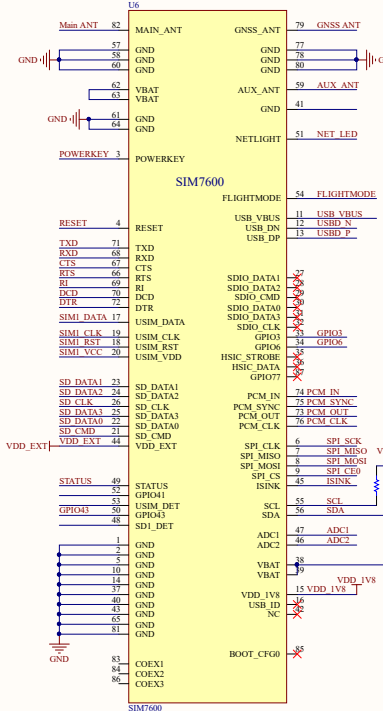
U6

| Net | Pin | Left signal | Right signal | Pin | Net |
|---|---|---|---|---|---|
| Main ANT | 82 | MAIN_ANT | GNSS_ANT | 79 | GNSS ANT |
| GND | 57 | GND | GND | 77 | GND |
| | 58 | GND | GND | 78 | |
| | 60 | GND | GND | 80 | |
| | 62 | VBAT | AUX_ANT | 59 | AUX_ANT |
| | 63 | VBAT | GND | 41 | |
| GND | 61 | GND | | | |
| | 64 | GND | NETLIGHT | 51 | NET_LED |
| POWERKEY | 3 | POWERKEY | | | |
| | | | FLIGHTMODE | 54 | FLIGHTMODE |
| | | | USB_VBUS | 11 | USB VBUS |
| RESET | 4 | RESET | USB_DN | 12 | USBD_N |
| | | | USB_DP | 13 | USBD_P |
| TXD | 71 | TXD | | | |
| RXD | 68 | RXD | | | |
| CTS | 67 | CTS | | | |
| RTS | 66 | RTS | SDIO_DATA1 | 27 | |
| RI | 69 | RI | SDIO_DATA2 | 28 | |
| DCD | 70 | DCD | SDIO_CMD | 29 | |
| DTR | 72 | DTR | SDIO_DATA0 | 30 | |
| SIM1_DATA | 17 | USIM_DATA | SDIO_DATA3 | 31 | |
| | | | SDIO_CLK | 32 | |
| SIM1_CLK | 19 | USIM_CLK | GPIO3 | 33 | GPIO3 |
| SIM1_RST | 18 | USIM_RST | GPIO6 | 34 | GPIO6 |
| SIM1_VCC | 20 | USIM_VDD | HSIC_STROBE | 35 | |
| | | | HSIC_DATA | 36 | |
| | | | GPIO77 | 87 | |
| SD_DATA1 | 23 | SD_DATA1 | | | |
| SD_DATA2 | 24 | SD_DATA2 | PCM_IN | 74 | PCM_IN |
| SD_CLK | 26 | SD_CLK | PCM_SYNC | 75 | PCM_SYNC |
| SD_DATA3 | 25 | SD_DATA3 | PCM_OUT | 73 | PCM_OUT |
| SD_DATA0 | 22 | SD_DATA0 | PCM_CLK | 76 | PCM_CLK |
| SD_CMD | 21 | SD_CMD | | | |
| VDD_EXT | 44 | VDD_EXT | SPI_CLK | 6 | SPI_SCK |
| | | | SPI_MISO | 7 | SPI_MISO |
| | | | SPI_MOSI | 8 | SPI_MOSI |
| | | | SPI_CS | 9 | SPI_CE0 |
| STATUS | 49 | STATUS | ISINK | 45 | ISINK |
| | 52 | GPIO41 | | | |
| | 53 | USIM_DET | SCL | 55 | SCL |
| GPIO43 | 50 | GPIO43 | SDA | 56 | SDA |
| | 48 | SD1_DET | | | |
| | | | ADC1 | 47 | ADC1 |
| | 1 | GND | ADC2 | 46 | ADC2 |
| | 2 | GND | | | |
| | 5 | GND | VBAT | 38 | |
| | 10 | GND | VBAT | 39 | |
| | 14 | GND | | | |
| | 37 | GND | VDD_1V8 | 15 | VDD_1V8 |
| | 40 | GND | USB_ID | 16 | |
| | 43 | GND | NC | 42 | |
| | 65 | GND | | | |
| | 81 | GND | | | |
| | | | BOOT_CFG0 | 85 | |
| | 83 | COEX1 | | | |
| | 84 | COEX2 | | | |
| | 86 | COEX3 | | | |

SIM7600

VDD_1V8

V

GND

GND

GND

SIM7600